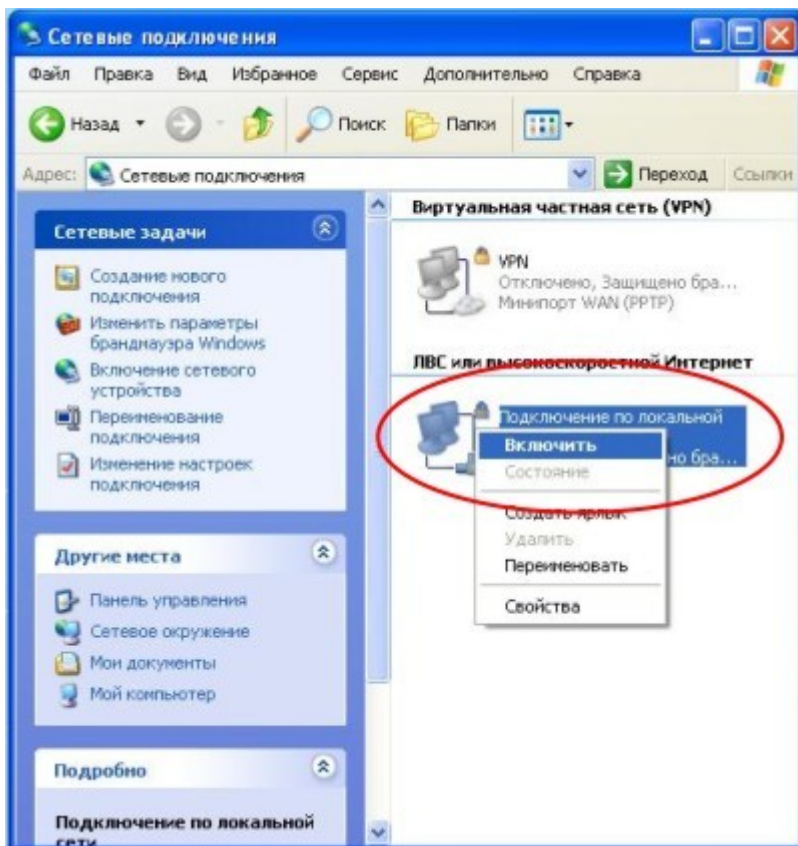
Сетевые подключения

Файл Правка Вид Избранное Сервис Дополнительно Справка

Назад Поиск Папки

Адрес: Сетевые подключения Переход Ссылки

Сетевые задачи

Создание нового подключения
Изменить параметры брандмауэра Windows
Включение сетевого устройства
Переименование подключения
Изменение настроек подключения

Другие места

Панель управления
Сетевое окружение
Мои документы
Мой компьютер

Подробно

Подключение по локальной сети

Виртуальная частная сеть (VPN)

VPN
Отключено, Защищено бра...
Минипорт WAN (PPTP)

ЛВС или высокоскоростной Интернет

Подключение по локальной
но бра...

Включить
Состояние
Создать ярлык
Удалить
Переименовать
Свойства